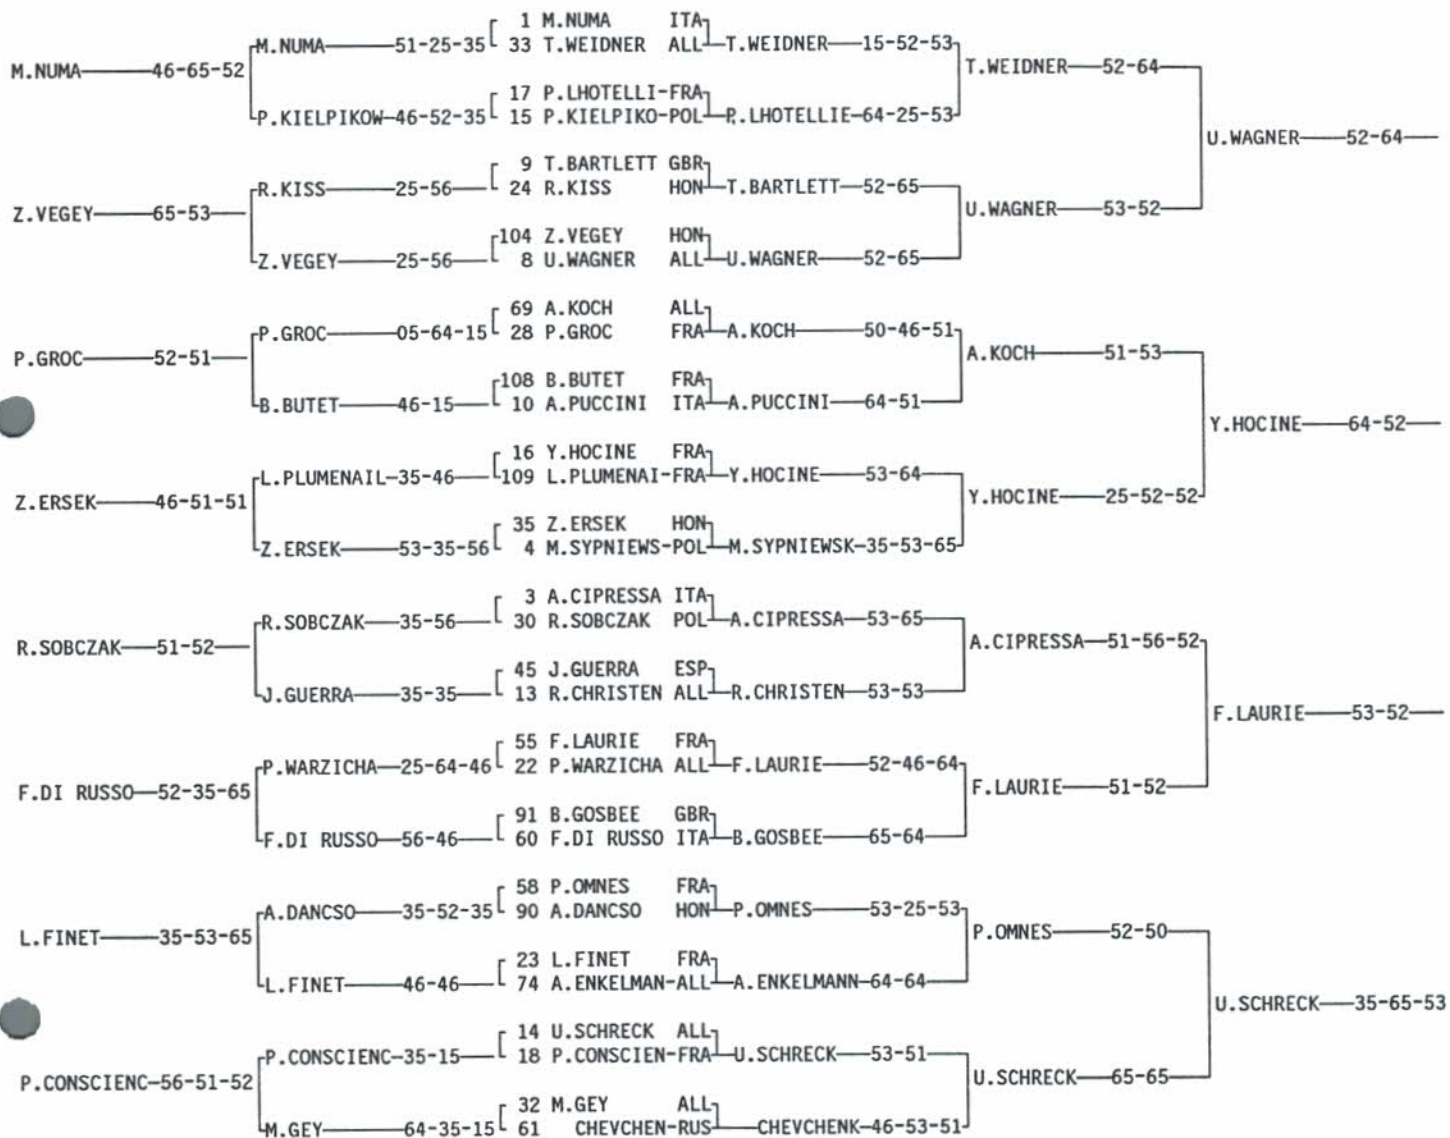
M.NUMA 46-65-52
M.NUMA 51-25-35
1 M.NUMA ITA
33 T.WEIDNER ALL
T.WEIDNER 15-52-53
T.WEIDNER 52-64
P.KIELPIKOW 46-52-35
17 P.LHOTELLI-FRA
15 P.KIELPIKO-POL
P.LHOTELLIE 64-25-53
U.WAGNER 52-64

Z.VEGEY 65-53
R.KISS 25-56
9 T.BARTLETT GBR
24 R.KISS HON
T.BARTLETT 52-65
U.WAGNER 53-52
Z.VEGEY 25-56
104 Z.VEGEY HON
8 U.WAGNER ALL
U.WAGNER 52-65

P.GROC 52-51
P.GROC 05-64-15
69 A.KOCH ALL
28 P.GROC FRA
A.KOCH 50-46-51
A.KOCH 51-53
B.BUTET 46-15
108 B.BUTET FRA
10 A.PUCCINI ITA
A.PUCCINI 64-51
Y.HOCINE 64-52

Z.ERSEK 46-51-51
L.PLUMENAIL 35-46
16 Y.HOCINE FRA
109 L.PLUMENAI-FRA
Y.HOCINE 53-64
Y.HOCINE 25-52-52
Z.ERSEK 53-35-56
35 Z.ERSEK HON
4 M.SYPNIEWS-POL
M.SYPNIEWSK 35-53-65

R.SOBCZAK 51-52
R.SOBCZAK 35-56
3 A.CIPRESSA ITA
30 R.SOBCZAK POL
A.CIPRESSA 53-65
A.CIPRESSA 51-56-52
J.GUERRA 35-35
45 J.GUERRA ESP
13 R.CHRISTEN ALL
R.CHRISTEN 53-53
F.LAURIE 53-52

F.DI RUSSO 52-35-65
P.WARZICHA 25-64-46
55 F.LAURIE FRA
22 P.WARZICHA ALL
F.LAURIE 52-46-64
F.LAURIE 51-52
F.DI RUSSO 56-46
91 B.GOSBEE GBR
60 F.DI RUSSO ITA
B.GOSBEE 65-64

L.FINET 35-53-65
A.DANCSO 35-52-35
58 P.OMNES FRA
90 A.DANCSO HON
P.OMNES 53-25-53
P.OMNES 52-50
L.FINET 46-46
23 L.FINET FRA
74 A.ENKELMAN-ALL
A.ENKELMANN 64-64
U.SCHRECK 35-65-53

P.CONSCIENC 56-51-52
P.CONSCIENC 35-15
14 U.SCHRECK ALL
18 P.CONSCIEN-FRA
U.SCHRECK 53-51
U.SCHRECK 65-65
M.GEY 64-35-15
32 M.GEY ALL
61 CHEVCHEN-RUS
CHEVCHENK 46-53-51